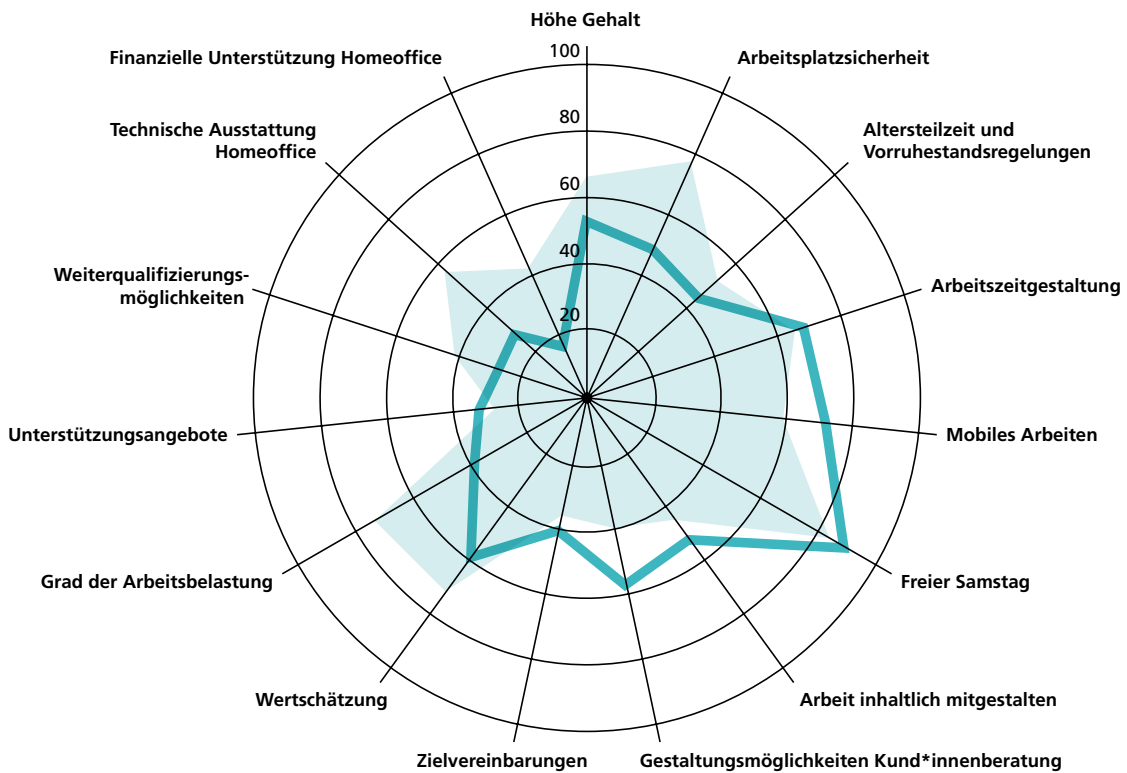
Höhe Gehalt

100

80

60

40

20

Arbeitsplatzsicherheit

Altersteilzeit und Vorruhestandsregelungen

Arbeitszeitgestaltung

Mobiles Arbeiten

Freier Samstag

Arbeit inhaltlich mitgestalten

Gestaltungsmöglichkeiten Kund*innenberatung

Zielvereinbarungen

Wertschätzung

Grad der Arbeitsbelastung

Unterstützungsangebote

Weiterqualifizierungsmöglichkeiten

Technische Ausstattung Homeoffice

Finanzielle Unterstützung Homeoffice